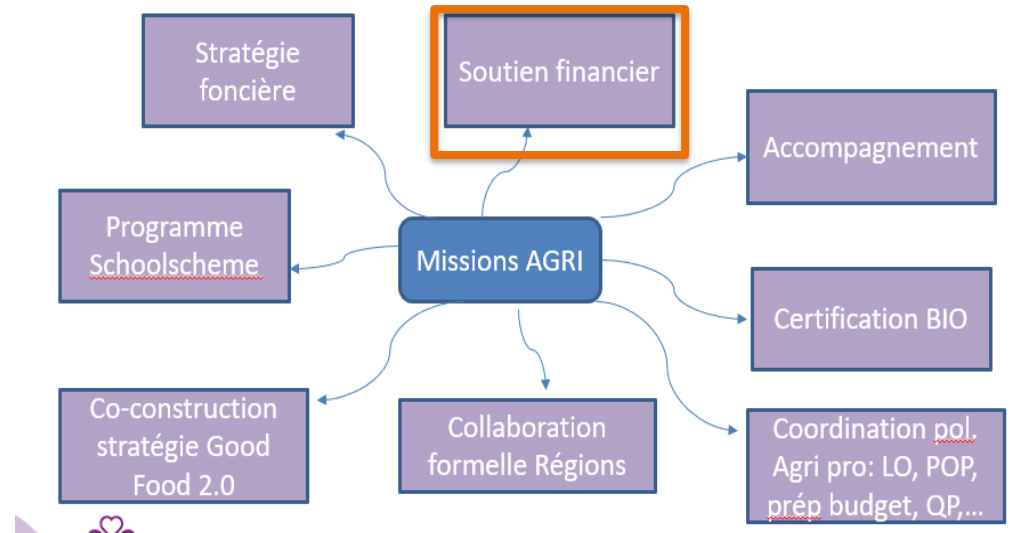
Stratégie foncière

Soutien financier

Accompagnement

Programme Schoolscheme

Missions AGRI

Certification BIO

Co-construction stratégie Good Food 2.0

Collaboration formelle Régions

Coordination pol. Agri pro: LO, POP, prép budget, QP,...